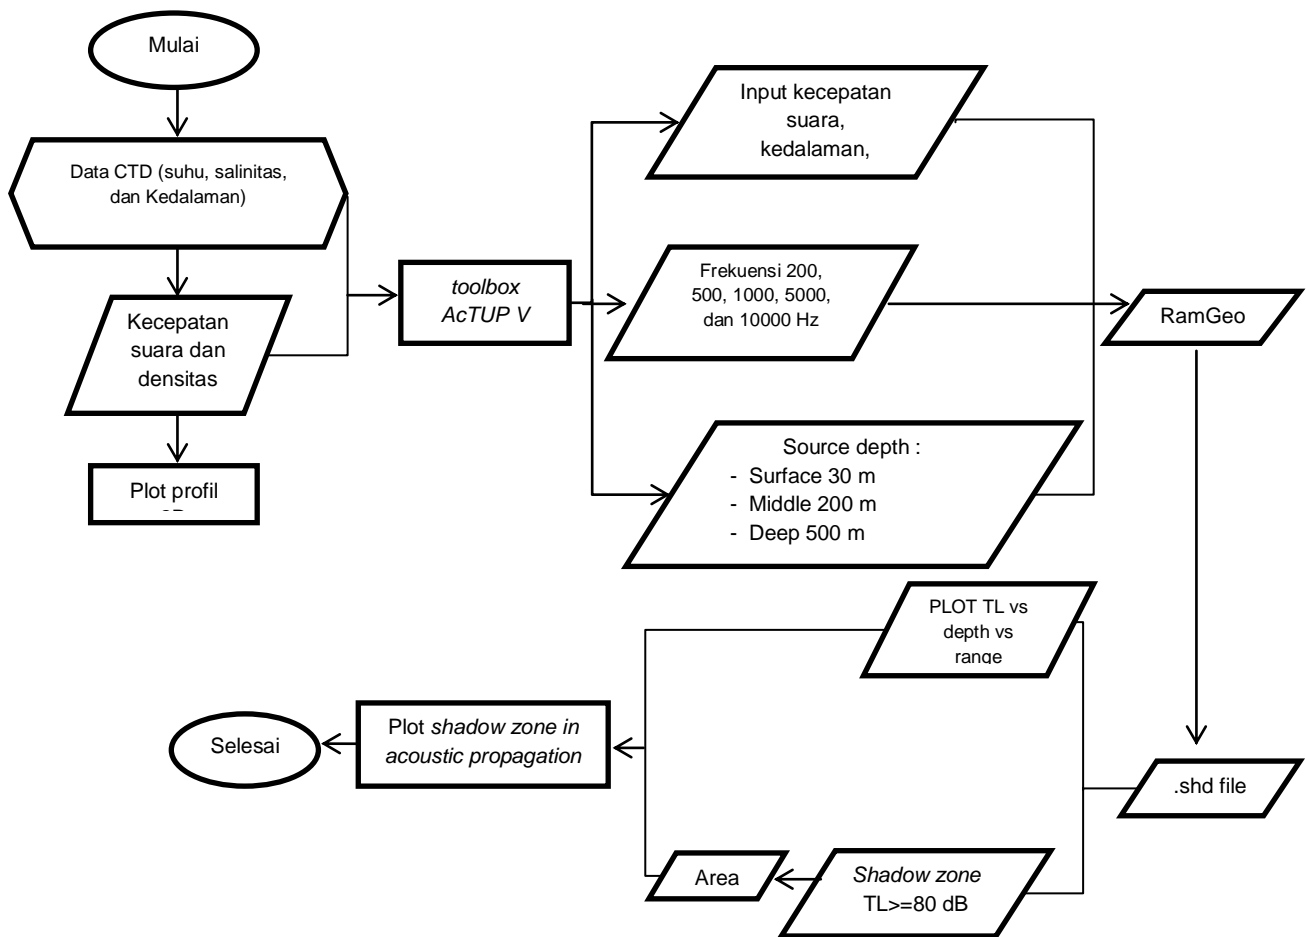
Mulai

Data CTD (suhu, salinitas, dan Kedalaman)

Kecepatan suara dan densitas

Plot profil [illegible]

toolbox AcTUP V

Input kecepatan suara, kedalaman,

Frekuensi 200, 500, 1000, 5000, dan 10000 Hz

Source depth :
- Surface 30 m
- Middle 200 m
- Deep 500 m

RamGeo

.shd file

PLOT TL vs depth vs range

Shadow zone TL>=80 dB

Area

Plot shadow zone in acoustic propagation

Selesai